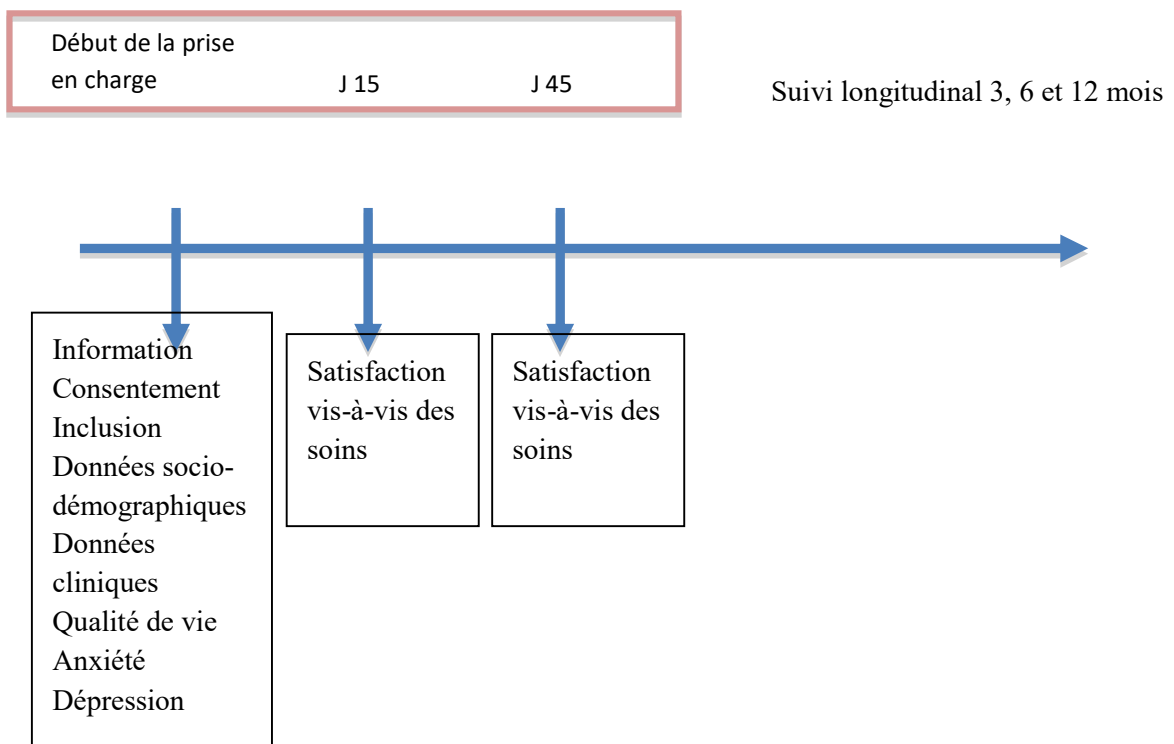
Début de la prise en charge

J 15

J 45

Suivi longitudinal 3, 6 et 12 mois

Information
Consentement
Inclusion
Données socio-démographiques
Données cliniques
Qualité de vie
Anxiété
Dépression

Satisfaction vis-à-vis des soins

Satisfaction vis-à-vis des soins